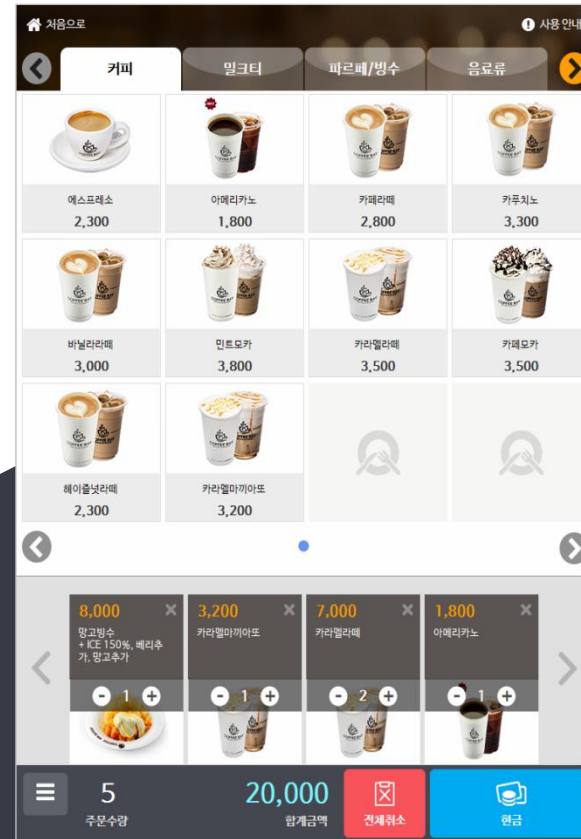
처음으로

사용 안내

커피

밀크티

파르페/빙수

음료류

에스프레소
2,300

아메리카노
1,800

카페라떼
2,800

카푸치노
3,300

바닐라라떼
3,000

민트모카
3,800

카라멜라떼
3,500

카페모카
3,500

헤이즐넛라떼
2,300

카라멜마끼아또
3,200

8,000
망고빙수
+ ICE 150%, 베리추가, 망고추가
1

3,200
카라멜마끼아또
1

7,000
카라멜라떼
2

1,800
아메리카노
1

5
주문수량

20,000
합계금액

전체취소

현금